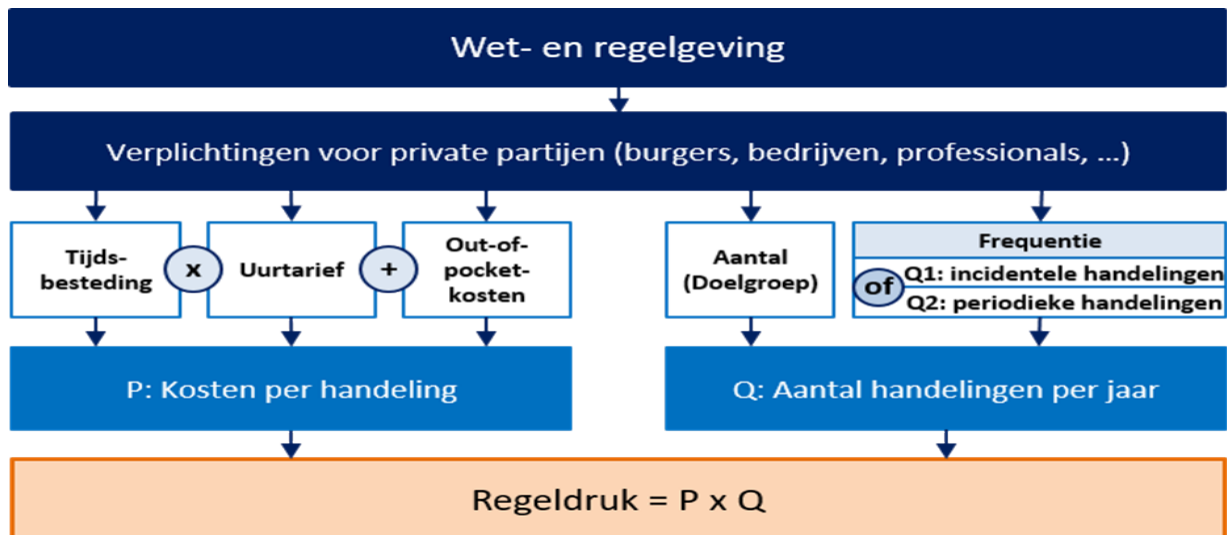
Wet- en regelgeving

Verplichtingen voor private partijen (burgers, bedrijven, professionals, ...)

Tijdsbesteding

x

Uurtarief

+

Out-of-pocket-kosten

Aantal (Doelgroep)

Frequentie

of

Q1: incidentele handelingen

Q2: periodieke handelingen

P: Kosten per handeling

Q: Aantal handelingen per jaar

Regeldruk = P x Q